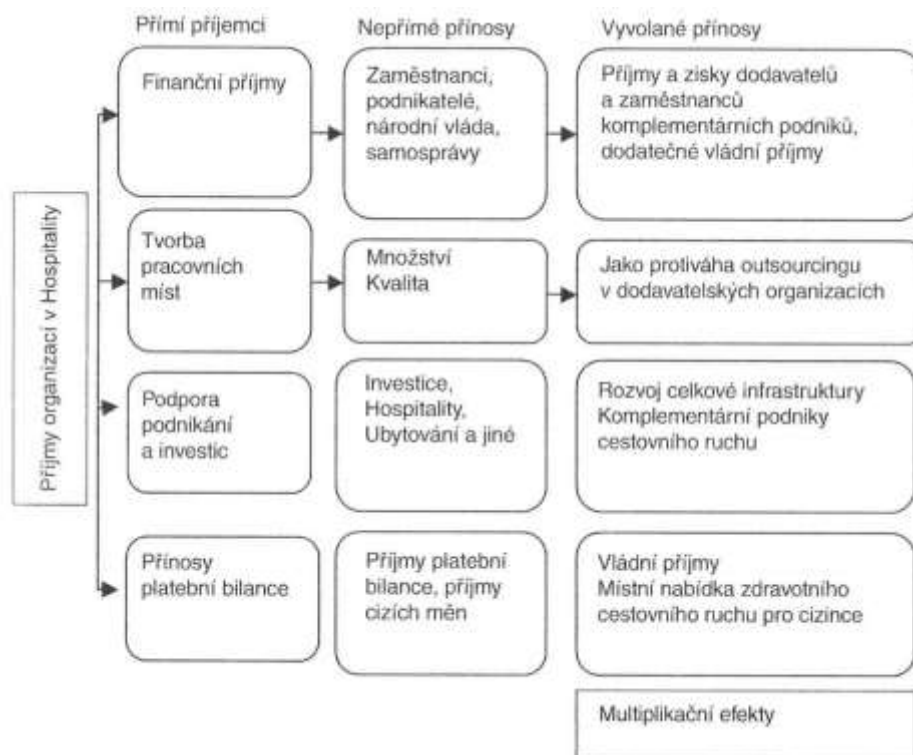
Přímí příjemci

Nepřímé přínosy

Vyvolané přínosy

Příjmy organizací v Hospitality

Finanční příjmy

Zaměstnanci, podnikatelé, národní vláda, samosprávy

Příjmy a zisky dodavatelů a zaměstnanců komplementárních podniků, dodatečné vládní příjmy

Tvorba pracovních míst

Množství
Kvalita

Jako protiváha outsourcingu v dodavatelských organizacích

Podpora podnikání a investic

Investice, Hospitality, Ubytování a jiné

Rozvoj celkové infrastruktury
Komplementární podniky cestovního ruchu

Přínosy platební bilance

Příjmy platební bilance, příjmy cizích měn

Vládní příjmy
Místní nabídka zdravotního cestovního ruchu pro cizince

Multiplikační efekty